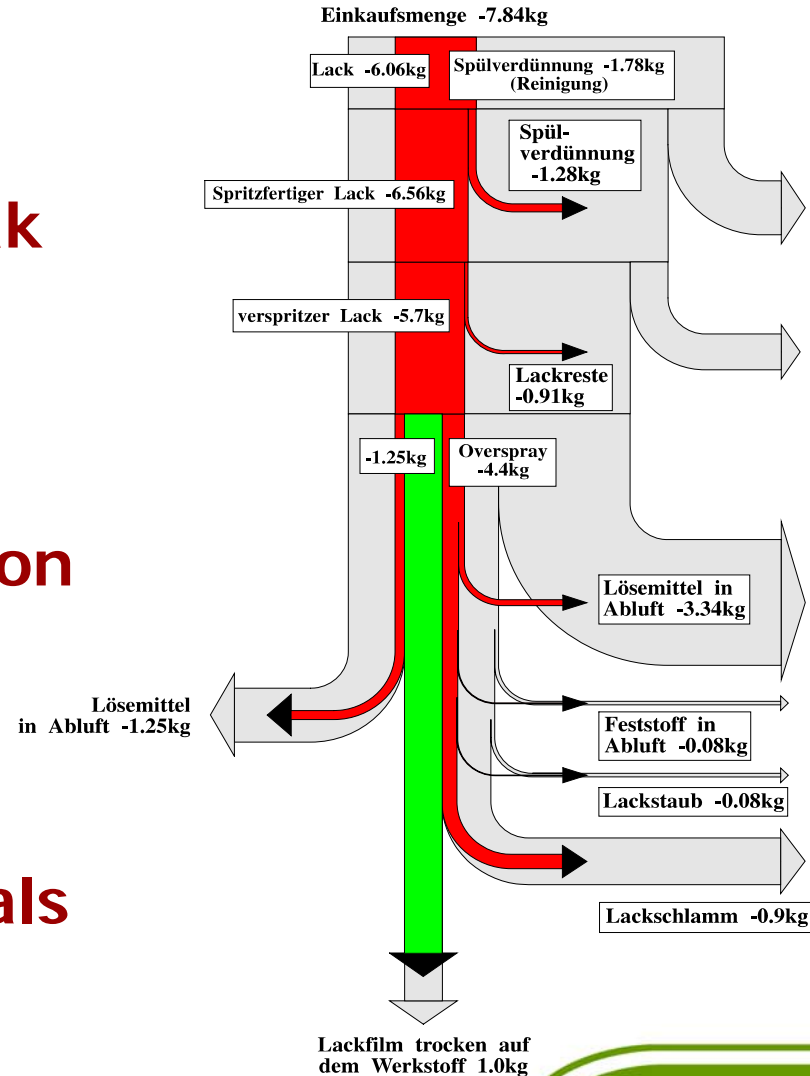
Einkaufsmenge -7.84kg

Lack -6.06kg

Spülverdünnung -1.78kg (Reinigung)

k

Spül-verdünnung -1.28kg

Spritzfertiger Lack -6.56kg

verspritzer Lack -5.7kg

Lackreste -0.91kg

-1.25kg

Overspray -4.4kg

on

Lösemittel in Abluft -3.34kg

Lösemittel in Abluft -1.25kg

Feststoff in Abluft -0.08kg

Lackstaub -0.08kg

als

Lackschlamm -0.9kg

Lackfilm trocken auf dem Werkstoff 1.0kg